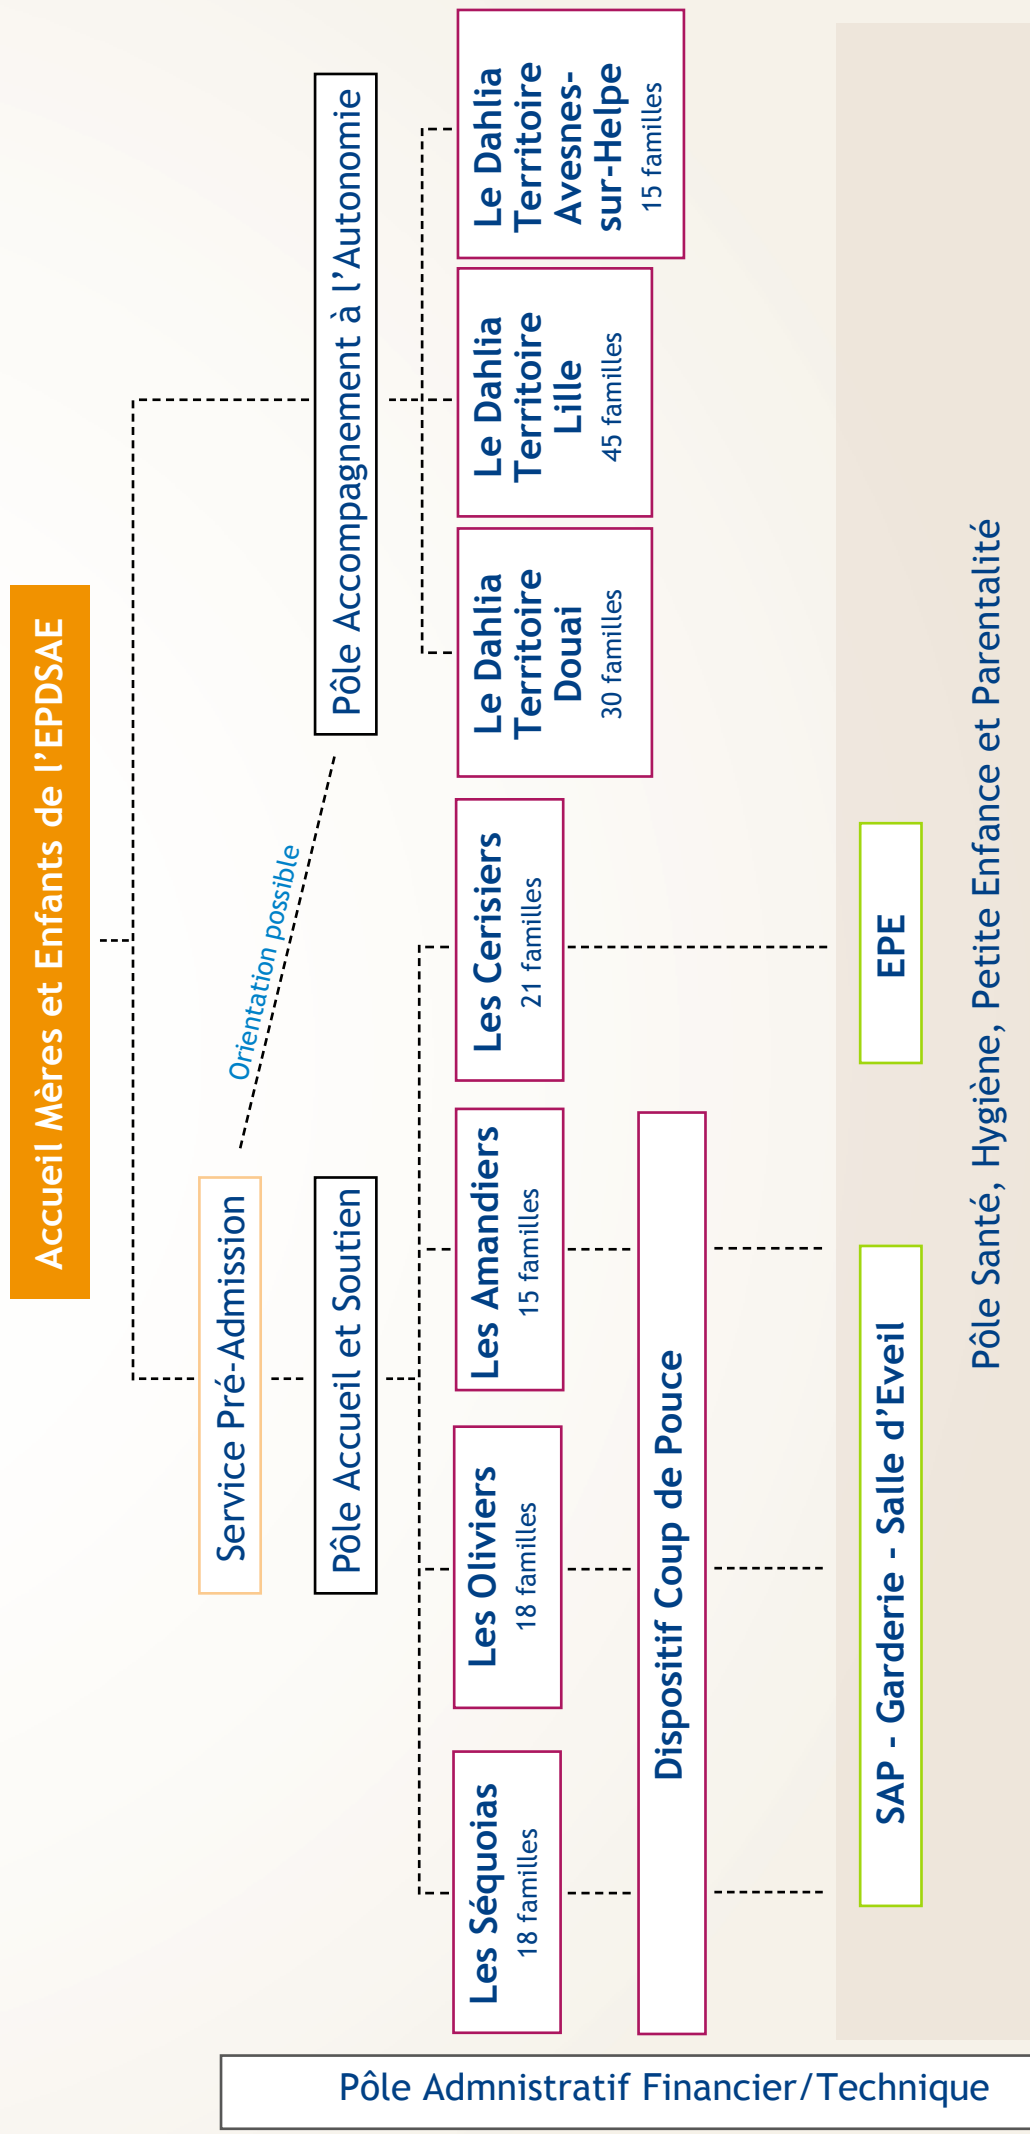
Accueil Mères et Enfants de l'EPDSAE

Service Pré-Admission

Orientation possible

Pôle Accueil et Soutien

Pôle Accompagnement à l'Autonomie

Les Séquoias
18 familles

Les Oliviers
18 familles

Les Amandiers
15 familles

Les Cerisiers
21 familles

Le Dahlia Territoire Douai
30 familles

Le Dahlia Territoire Lille
45 familles

Le Dahlia Territoire Avesnes-sur-Helpe
15 familles

Dispositif Coup de Pouce

SAP - Garderie - Salle d'Eveil

EPE

Pôle Santé, Hygiène, Petite Enfance et Parentalité

Pôle Admnistratif Financier/Technique